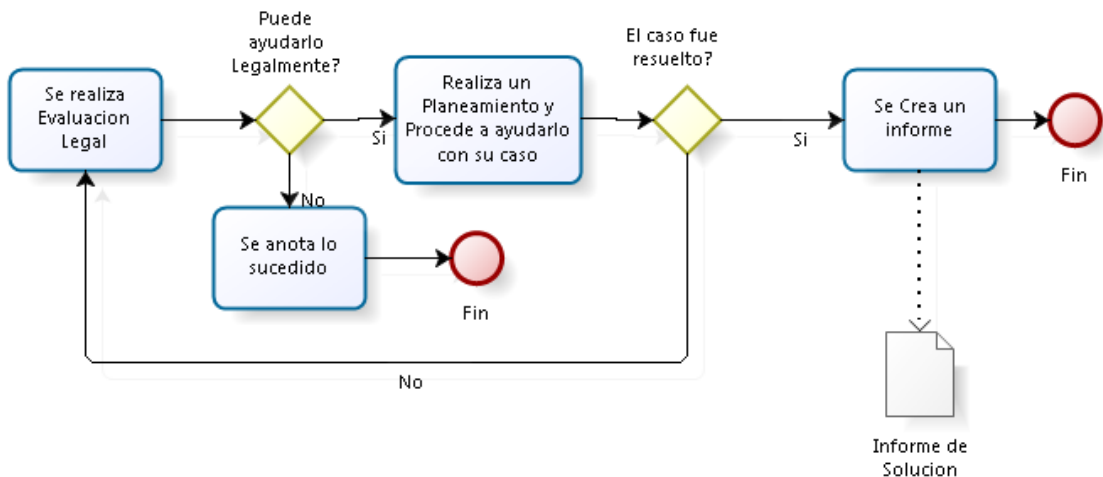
Se realiza Evaluacion Legal

Puede ayudarlo Legalmente?

Si

Realiza un Planeamiento y Procede a ayudarlo con su caso

El caso fue resuelto?

Si

Se Crea un informe

Fin

No

Se anota lo sucedido

Fin

No

Informe de Solucion